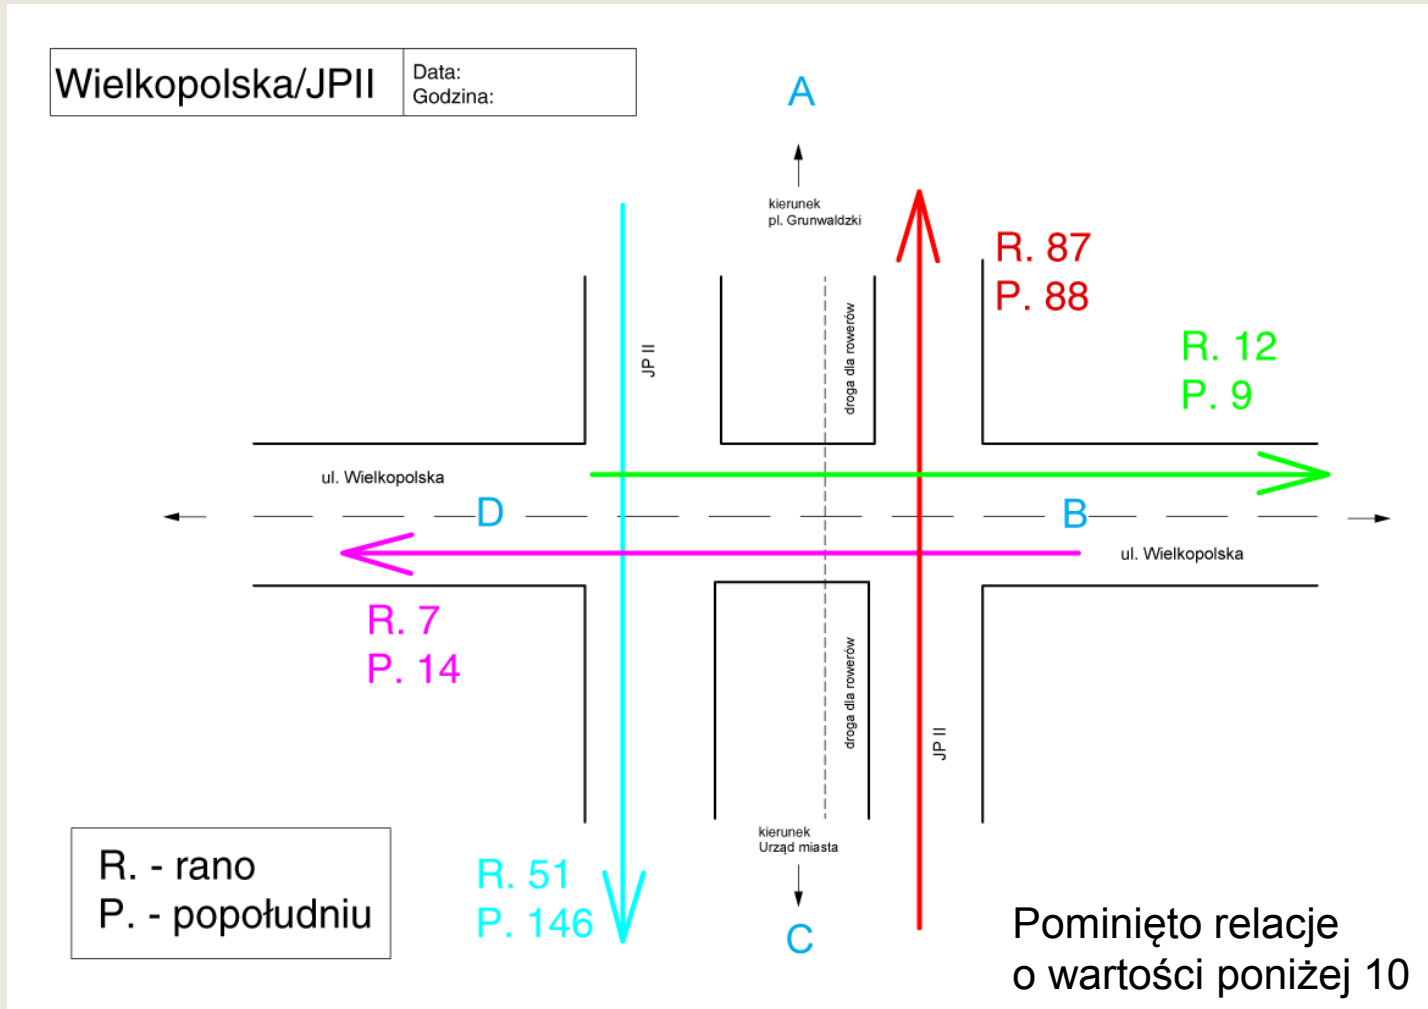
| Wielkopolska/JPII | Data: Godzina: |
|---|---|

A

kierunek pl. Grunwaldzki

R. 87
P. 88

R. 12
P. 9

JP II

droga dla rowerów

ul. Wielkopolska

D

B

ul. Wielkopolska

R. 7
P. 14

droga dla rowerów

JP II

kierunek Urząd miasta

C

R. - rano
P. - popołudniu

R. 51
P. 146

Pominięto relacje o wartości poniżej 10